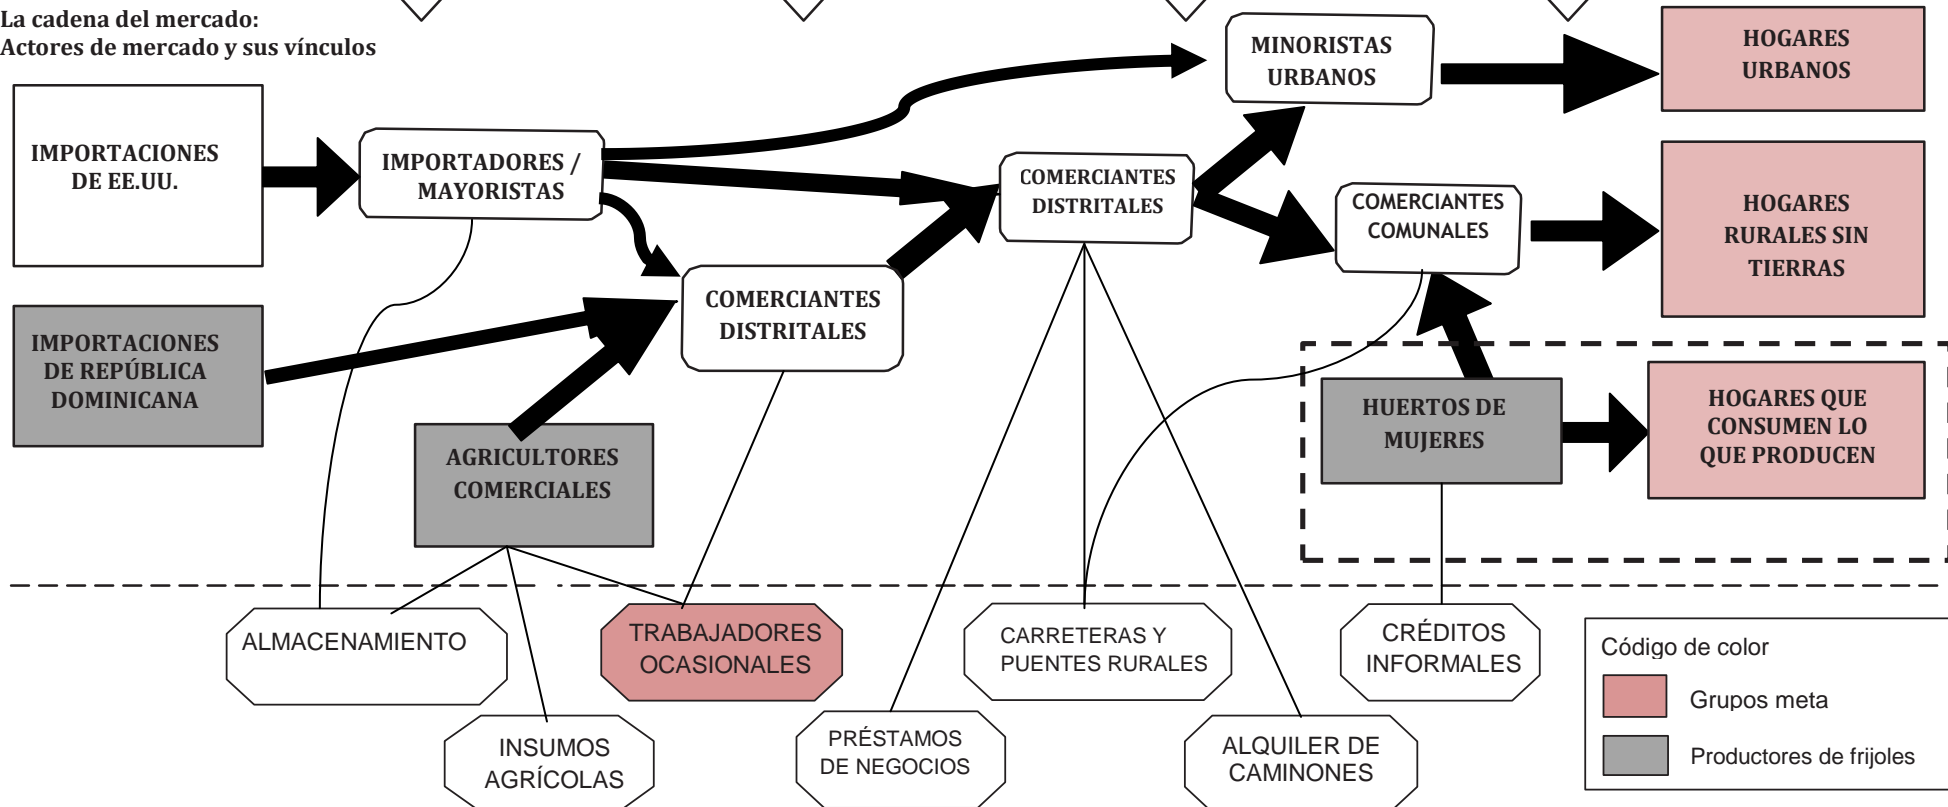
La cadena del mercado:
Actores de mercado y sus vínculos

IMPORTACIONES DE EE.UU.

IMPORTADORES / MAYORISTAS

MINORISTAS URBANOS

HOGARES URBANOS

COMERCIANTES DISTRITALES

COMERCIANTES COMUNALES

HOGARES RURALES SIN TIERRAS

IMPORTACIONES DE REPÚBLICA DOMINICANA

COMERCIANTES DISTRITALES

AGRICULTORES COMERCIALES

HUERTOS DE MUJERES

HOGARES QUE CONSUMEN LO QUE PRODUCEN

ALMACENAMIENTO

TRABAJADORES OCASIONALES

CARRETERAS Y PUENTES RURALES

CRÉDITOS INFORMALES

INSUMOS AGRÍCOLAS

PRÉSTAMOS DE NEGOCIOS

ALQUILER DE CAMINONES

Código de color

Grupos meta

Productores de frijoles